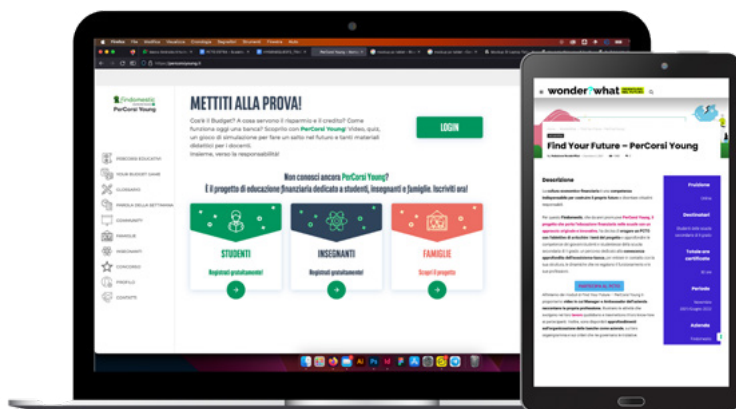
Findomestic
PerCorsi Young

METTITI ALLA PROVA!

Cos'è il Budget? A cosa servono il risparmio e il credito? Come funziona oggi una banca? Scoprilo con PerCorsi Young! Video, quiz, un gioco di simulazione per fare un salto nel futuro e tanti materiali didattici per i docenti.
Insieme, verso la responsabilità!

LOGIN

PERCORSI EDUCATIVI
YOUR BUDGET GAME
GLOSSARIO
PAROLA DELLA SETTIMANA
COMMUNITY
FAMIGLIE
INSEGNANTI
CONCORSO
PROFILO
CONTATTI

Non conosci ancora PerCorsi Young?
È il progetto di educazione finanziaria dedicato a studenti, insegnanti e famiglie. Iscriviti ora!

STUDENTI
Registrati gratuitamente!

INSEGNANTI
Registrati gratuitamente!

FAMIGLIE
Scopri il progetto

wonder?what

Find Your Future – PerCorsi Young

Descrizione

Fruizione
Destinatari
Totale ore certificate
Periodo
Azienda

ISCRIVITI AL PCTO